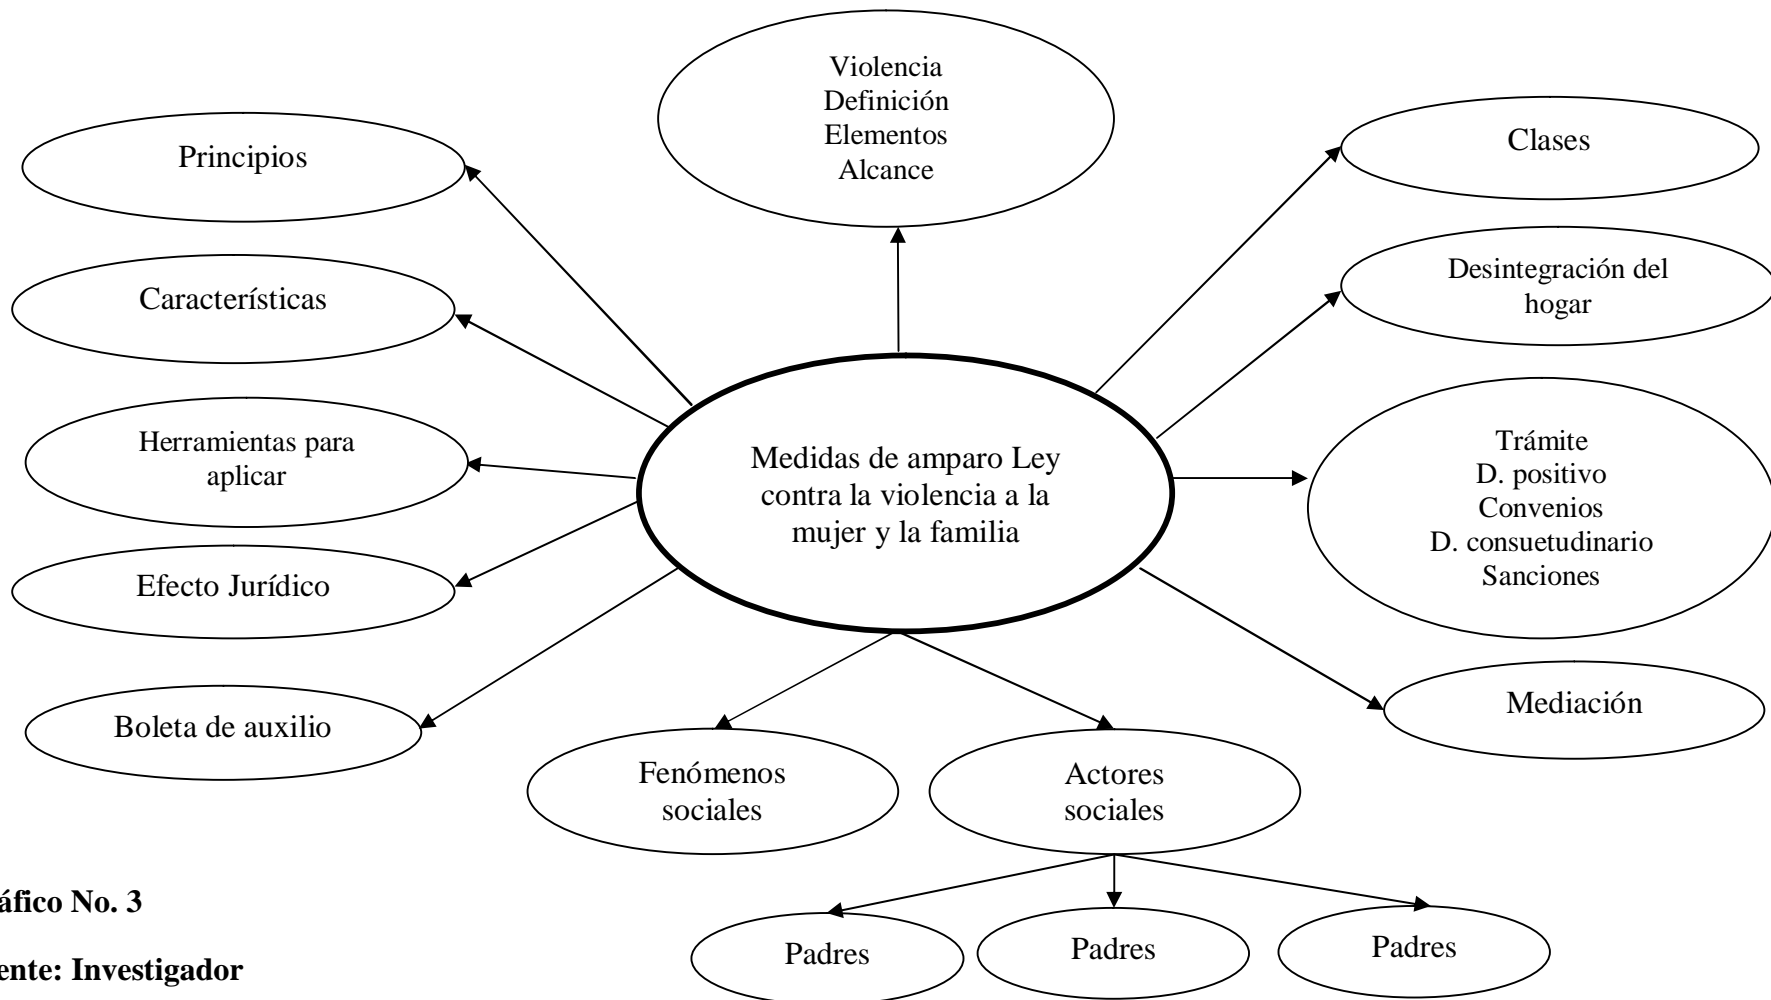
Violencia
Definición
Elementos
Alcance

Principios

Clases

Características

Desintegración del hogar

Herramientas para aplicar

Medidas de amparo Ley contra la violencia a la mujer y la familia

Trámite
D. positivo
Convenios
D. consuetudinario
Sanciones

Efecto Jurídico

Boleta de auxilio

Mediación

Fenómenos sociales

Actores sociales

Padres

Padres

Padres

áfico No. 3

ente: Investigador